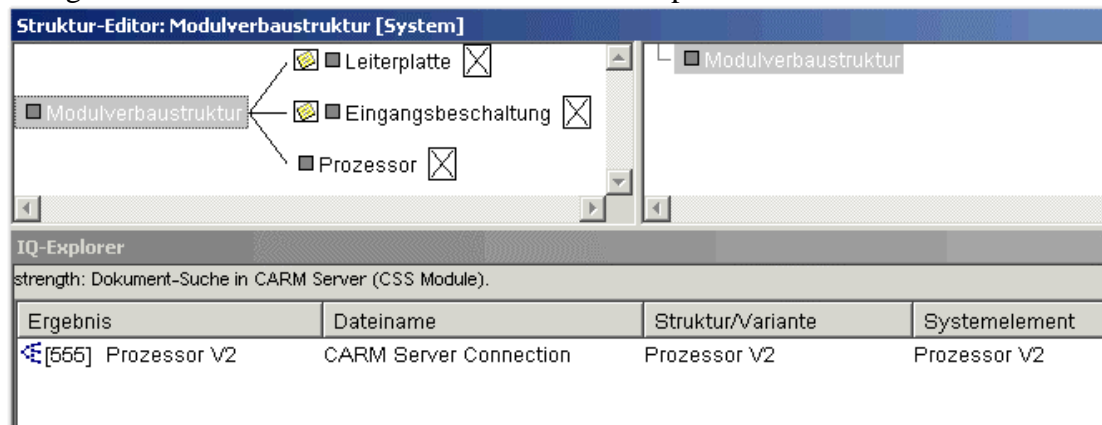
Struktur-Editor: Modulverbaustruktur [System]

Modulverbaustruktur

Leiterplatte

Eingangsbeschaltung

Prozessor

Modulverbaustruktur

IQ-Explorer

strength: Dokument-Suche in CARM Server (CSS Module).

| Ergebnis | Dateiname | Struktur/Variante | Systemelement |
|---|---|---|---|
| [555] Prozessor V2 | CARM Server Connection | Prozessor V2 | Prozessor V2 |